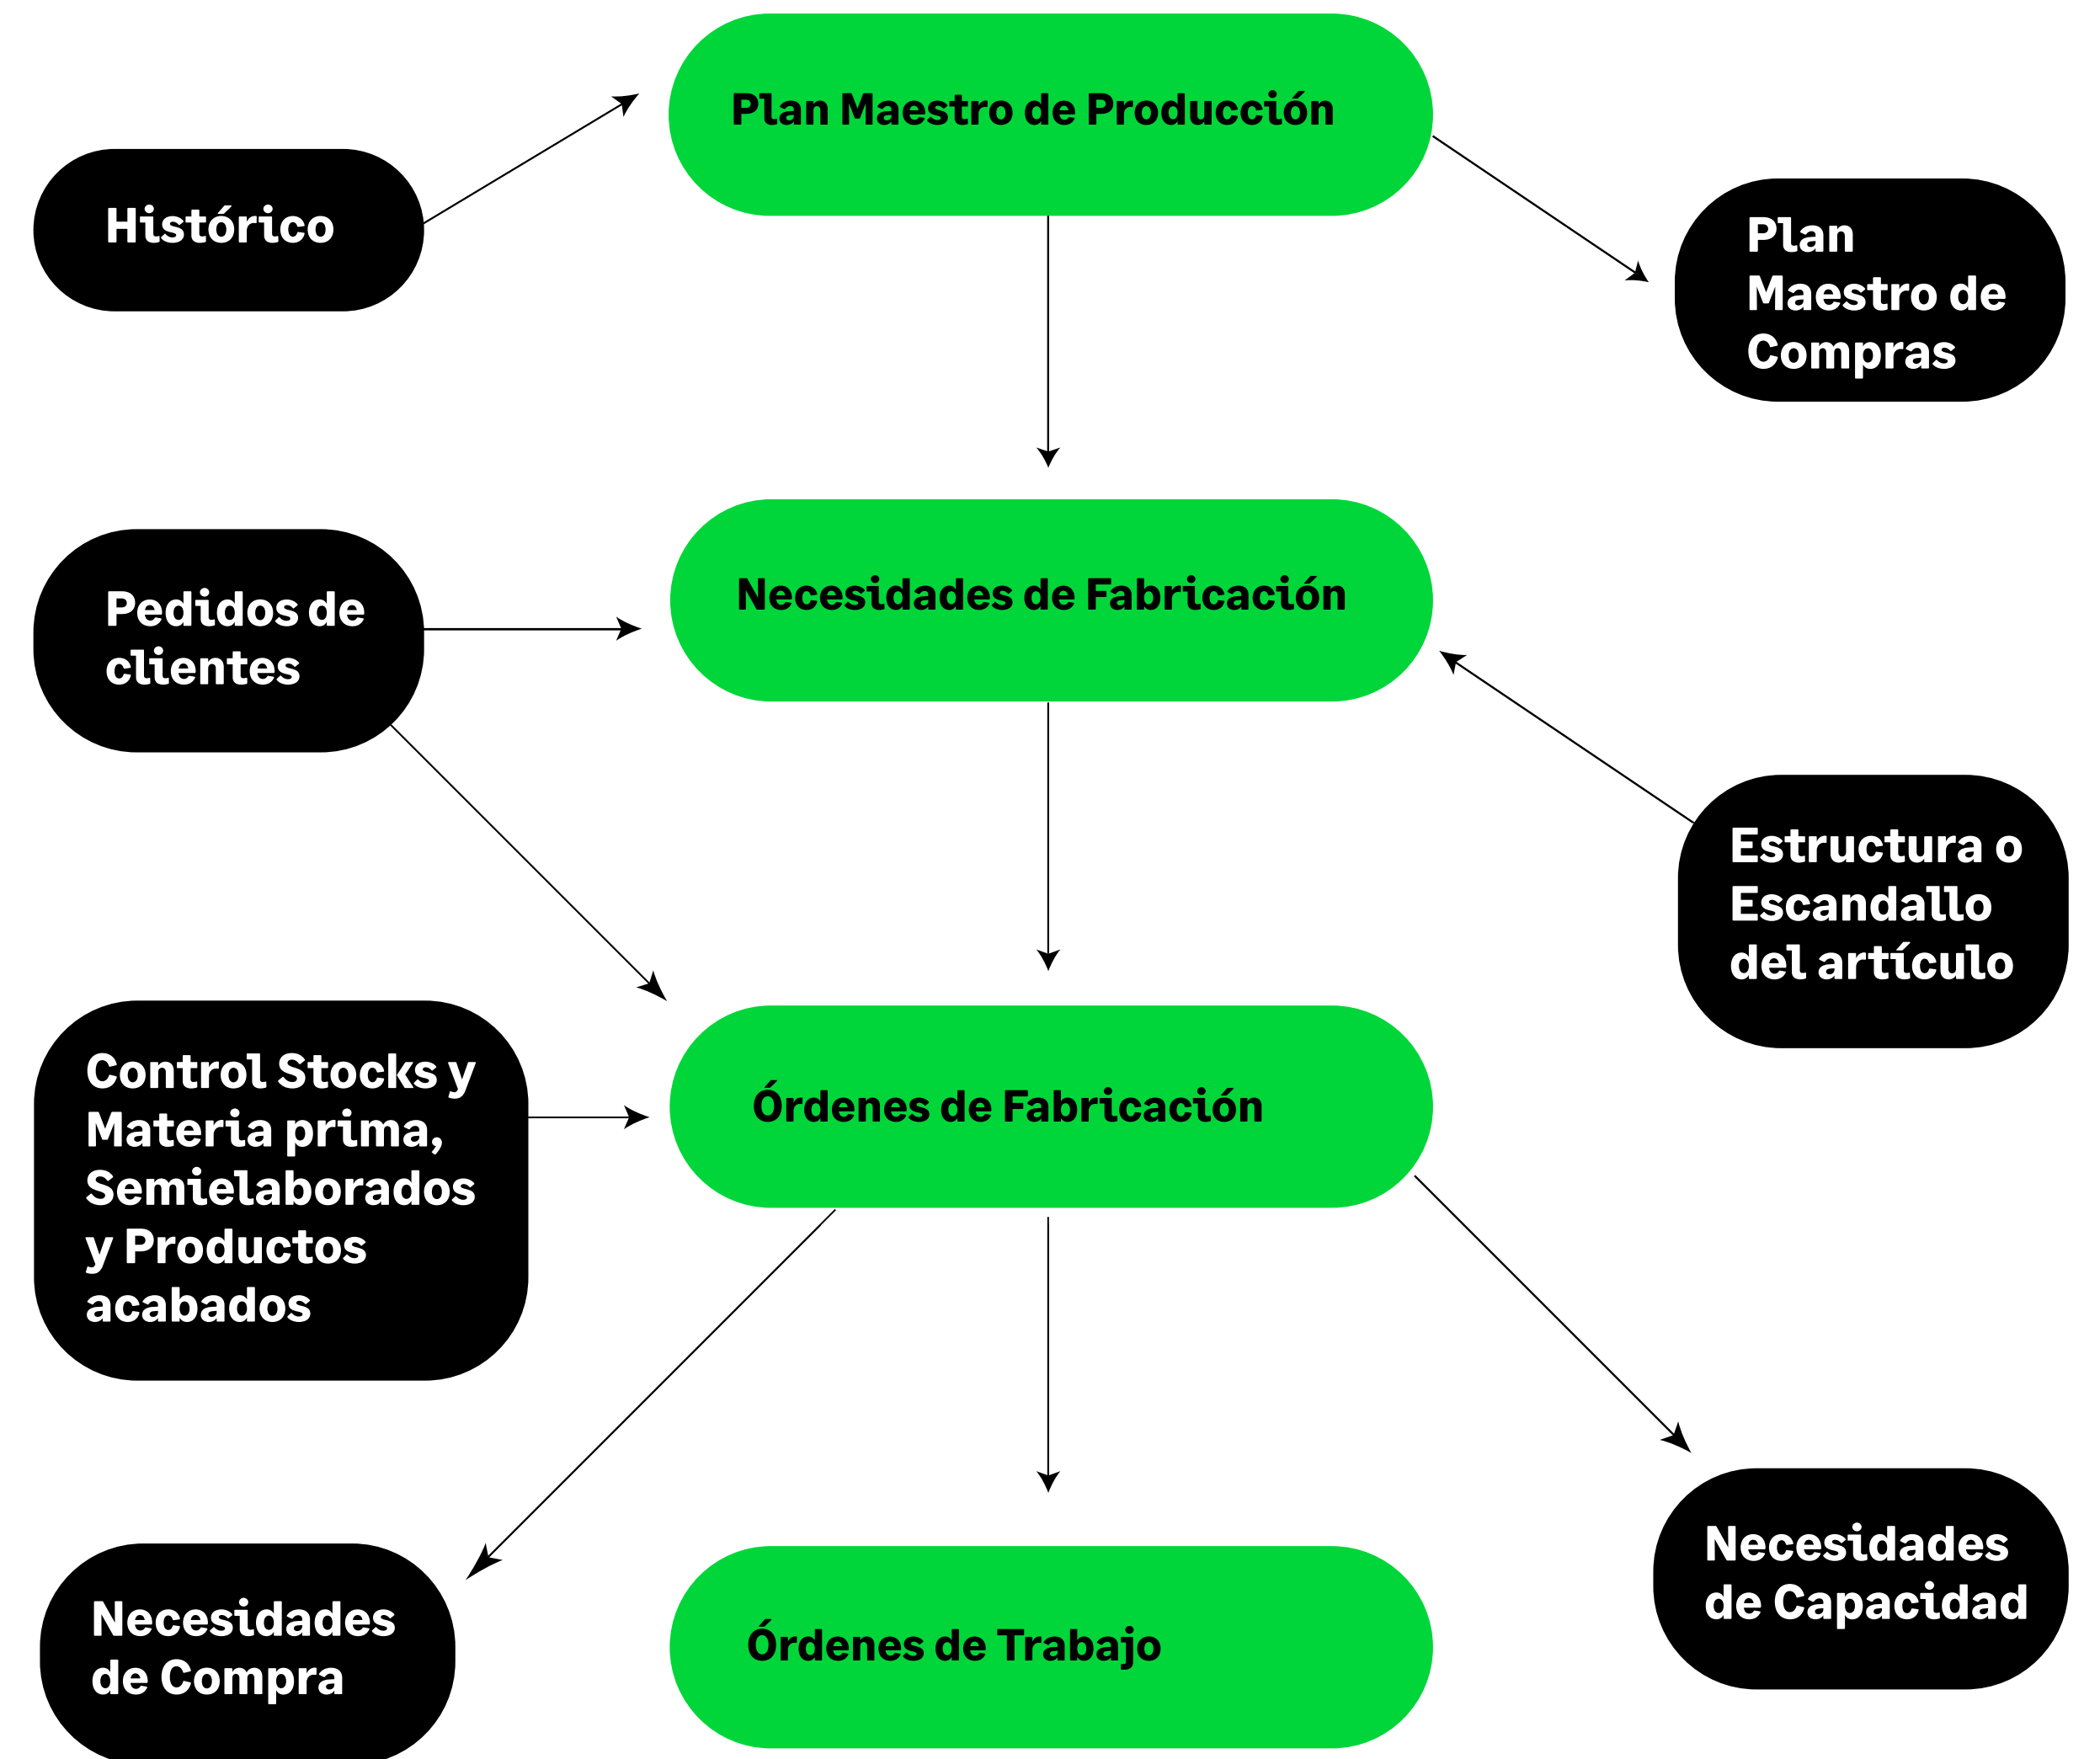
Plan Maestro de Producción

Histórico

Plan Maestro de Compras

Pedidos de clientes

Necesidades de Fabricación

Estructura o Escandallo del artículo

Control Stocks y Materia prima, Semielaborados y Productos acabados

Órdenes de Fabricación

Necesidades de Compra

Órdenes de Trabajo

Necesidades de Capacidad